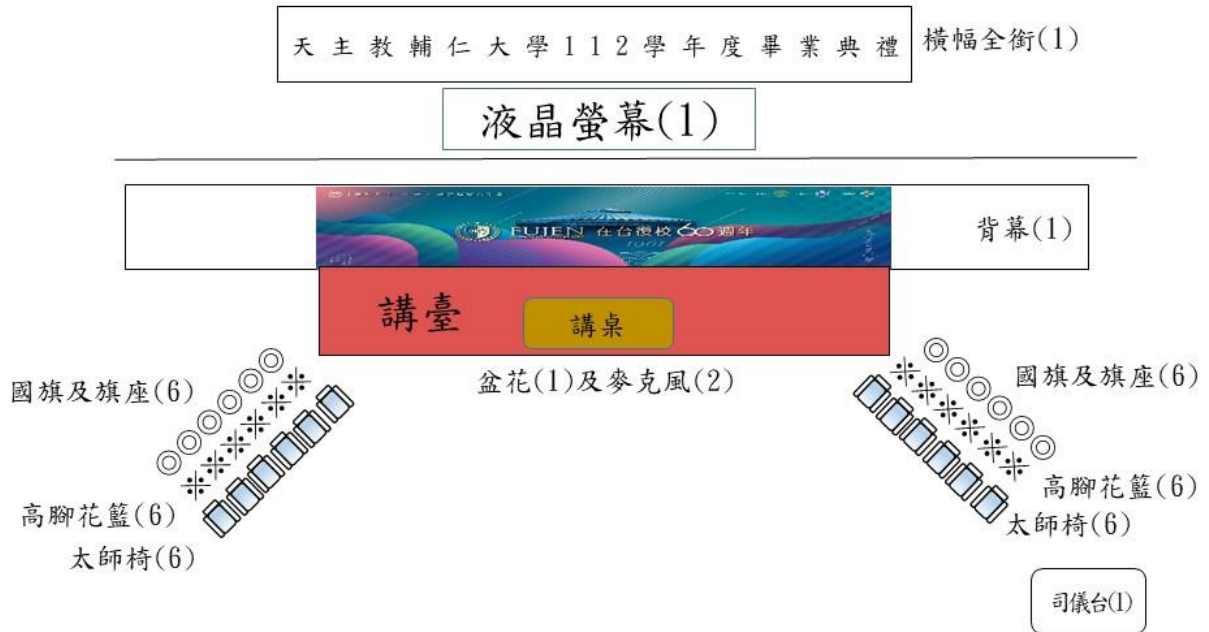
天主教輔仁大學112學年度畢業典禮

橫幅全銜(1)

液晶螢幕(1)

FUJEN 在台復校60週年

背幕(1)

講臺

講桌

盆花(1)及麥克風(2)

國旗及旗座(6)

高腳花籃(6)

太師椅(6)

國旗及旗座(6)

高腳花籃(6)

太師椅(6)

司儀台(1)